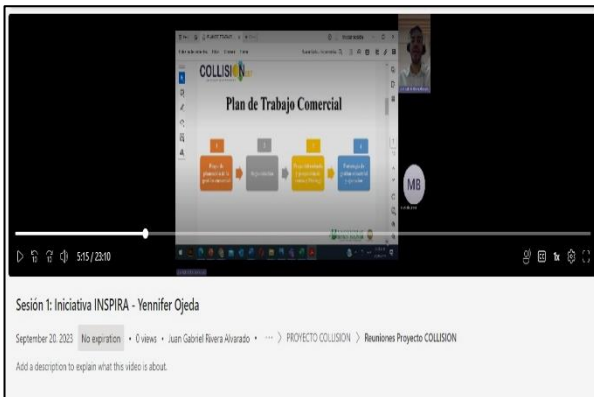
COLLISION

Plan de Trabajo Comercial

1

2

3

4

MB

5:15 / 23:10

1x

Sesión 1: Iniciativa INSPIRA - Yennifer Ojeda

September 20, 2023 No expiration • 0 views • Juan Gabriel Rivera Alvarado • ··· 〉 PROYECTO COLLISION 〉 Reuniones Proyecto COLLISION

Add a description to explain what this video is about.